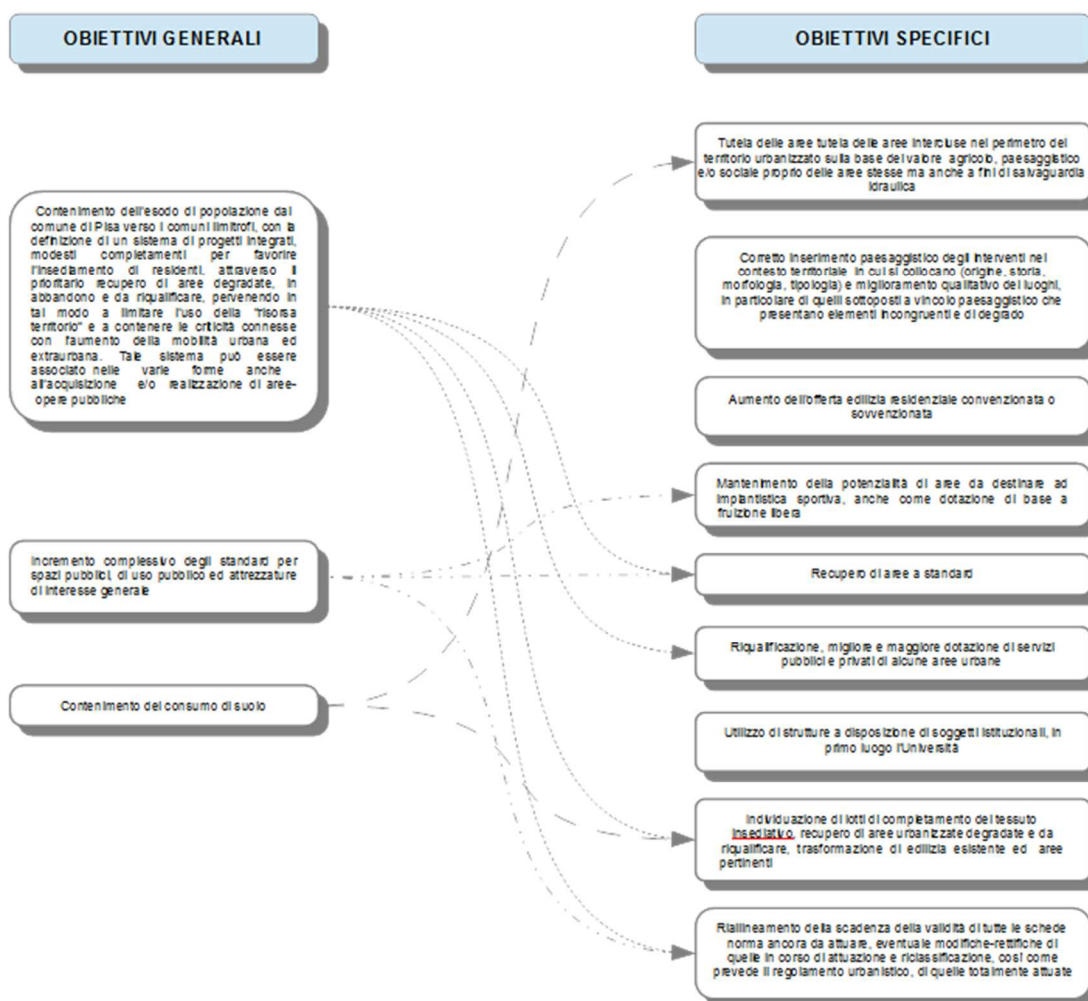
OBIETTIVI GENERALI

OBIETTIVI SPECIFICI

Contenimento dell'esodo di popolazione dal comune di Pisa verso i comuni limitrofi, con la definizione di un sistema di progetti integrati, modesti completamenti per favorire l'insediamento di residenti, attraverso il prioritario recupero di aree degradate, in abbandono e da riqualificare, pervenendo in tal modo a limitare l'uso della "risorsa territorio" e a contenere le criticità connesse con l'aumento della mobilità urbana ed extraurbana. Tale sistema può essere associato nelle varie forme anche all'acquisizione e/o realizzazione di aree-opere pubbliche

Incremento complessivo degli standard per spazi pubblici, di uso pubblico ed attrezzature di interesse generale

Contenimento del consumo di suolo

Tutela delle aree tutela delle aree intercluse nel perimetro del territorio urbanizzato sulla base del valore agricolo, paesaggistico e/o sociale proprio delle aree stesse ma anche a fini di salvaguardia idraulica

Corretto inserimento paesaggistico degli interventi nel contesto territoriale in cui si collocano (origine, storia, morfologia, tipologia) e miglioramento qualitativo dei luoghi, in particolare di quelli sottoposti a vincolo paesaggistico che presentano elementi incongruenti e di degrado

Aumento dell'offerta edilizia residenziale convenzionata o sovvenzionata

Mantenimento della potenzialità di aree da destinare ad impiantistica sportiva, anche come dotazione di base a fruizione libera

Recupero di aree a standard

Riqualificazione, migliore e maggiore dotazione di servizi pubblici e privati di alcune aree urbane

Utilizzo di strutture a disposizione di soggetti istituzionali, in primo luogo l'Università

Individuazione di lotti di completamento del tessuto insediativo, recupero di aree urbanizzate degradate e da riqualificare, trasformazione di edilizia esistente ed aree pertinenti

Riallineamento della scadenza della validità di tutte le schede norma ancora da attuare, eventuale modifiche-rettifiche di quelle in corso di attuazione e riclassificazione, così come prevede il regolamento urbanistico, di quelle totalmente attuate